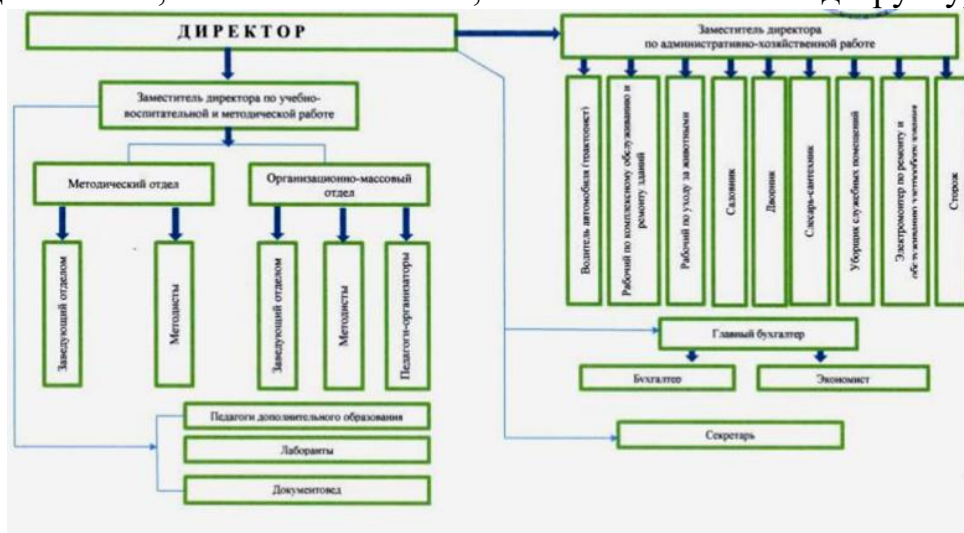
ДИРЕКТОР

Заместитель директора по административно-хозяйственной работе

Водитель автомобиля (тракторист)

Рабочий по комплексному обслуживанию и ремонту зданий

Рабочий по уходу за животными

Садовник

Дворник

Слесарь-сантехник

Уборщик служебных помещений

Электромонтер по ремонту и обслуживанию электрооборудования

Сторож

Заместитель директора по учебно-воспитательной и методической работе

Методический отдел

Организационно-массовый отдел

Заведующий отделом

Методисты

Заведующий отделом

Методисты

Педагоги-организаторы

Главный бухгалтер

Бухгалтер

Экономист

Педагоги дополнительного образования

Лаборанты

Документовед

Секретарь